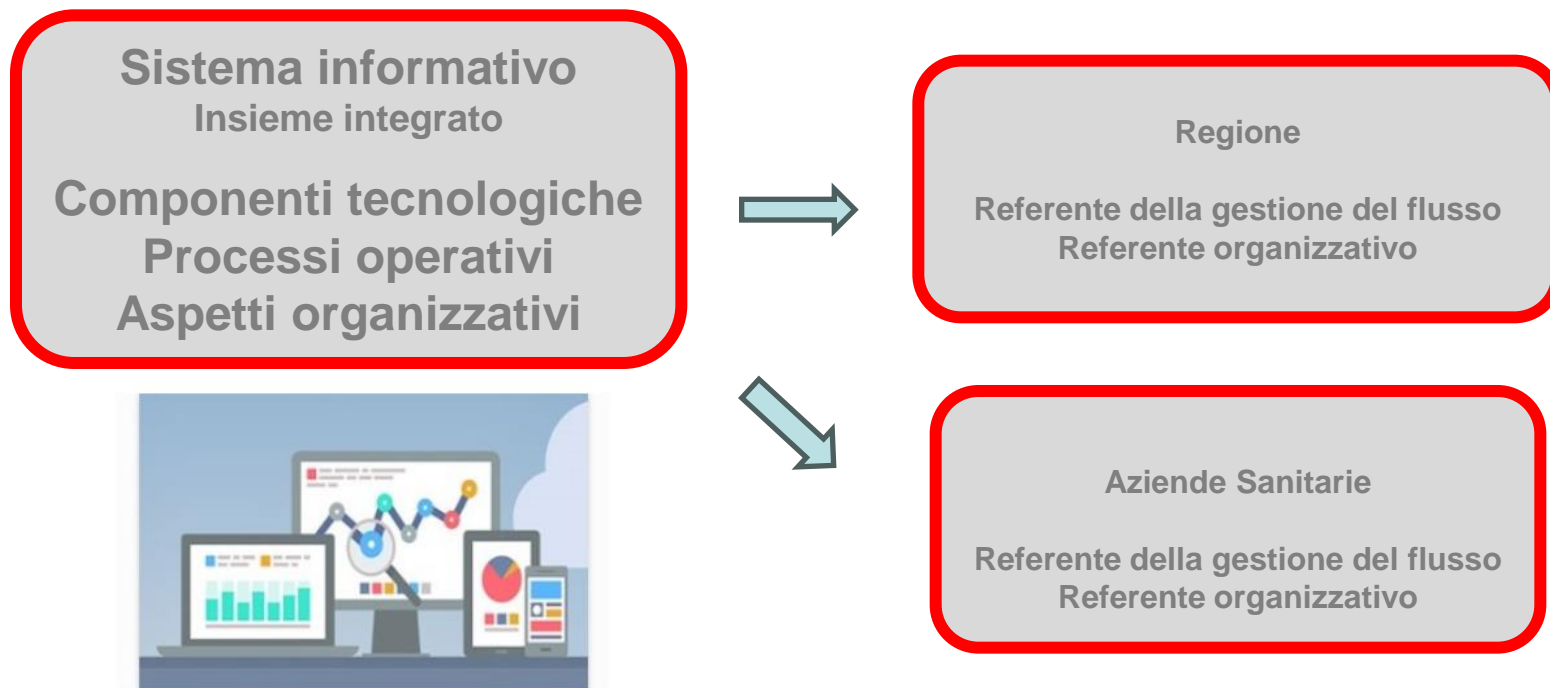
Sistema informativo
Insieme integrato

Componenti tecnologiche
Processi operativi
Aspetti organizzativi

Regione

Referente della gestione del flusso
Referente organizzativo

Aziende Sanitarie

Referente della gestione del flusso
Referente organizzativo